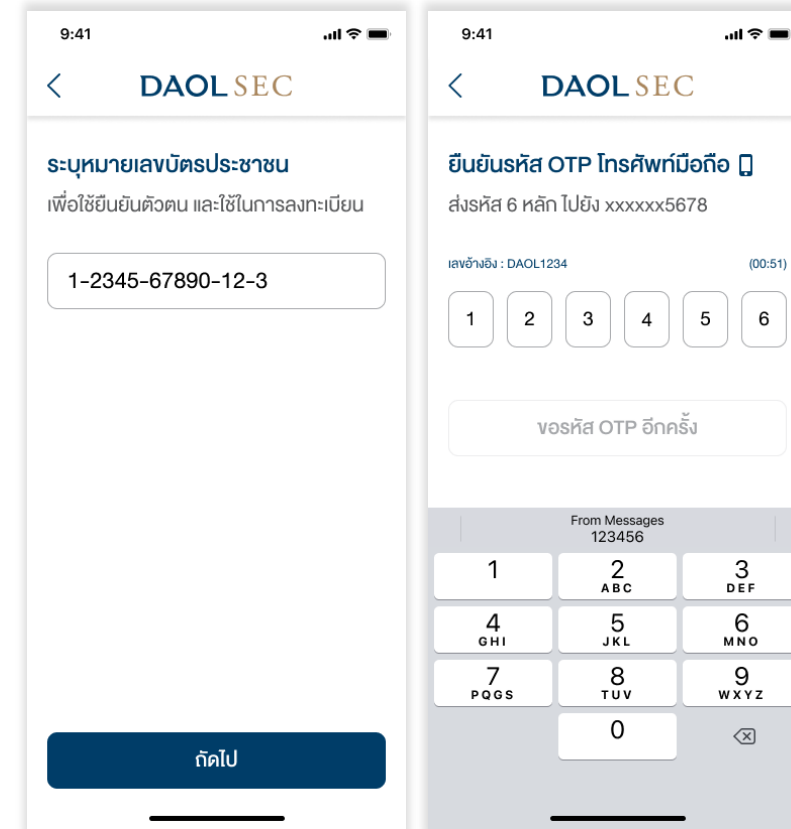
9:41

<

DAOL SEC

ระบุหมายเลขบัตรประชาชน

เพื่อใช้ยืนยันตัวตน และใช้ในการลงทะเบียน

1-2345-67890-12-3

ถัดไป

9:41

<

DAOL SEC

ยืนยันรหัส OTP โทรศัพท์มือถือ

ส่งรหัส 6 หลัก ไปยัง xxxxxx5678

เลขอ้างอิง : DAOL1234

(00:51)

| 1 | 2 | 3 | 4 | 5 | 6 |
|---|---|---|---|---|---|

ขอรหัส OTP อีกครั้ง

From Messages
123456

| 1 | 2 ABC | 3 DEF |
|---|---|---|
| 4 GHI | 5 JKL | 6 MNO |
| 7 PQGS | 8 TUV | 9 WXYZ |
| | 0 | |